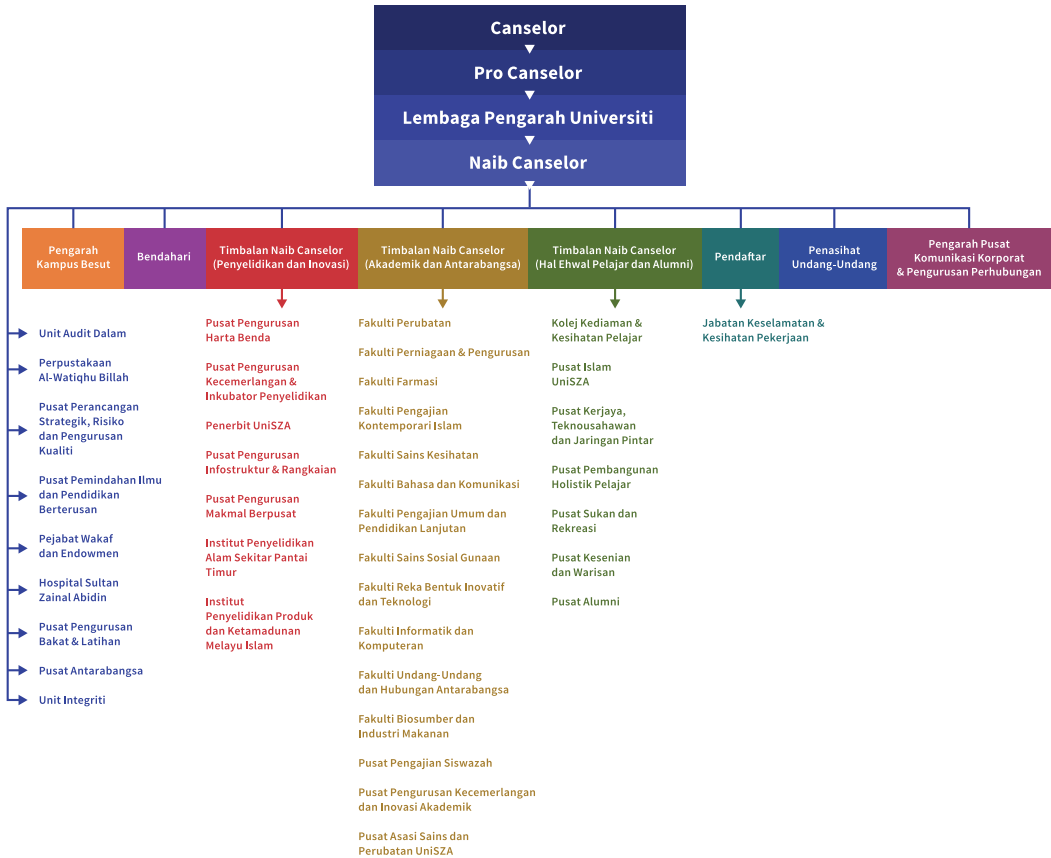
Canselor
Pro Canselor
Lembaga Pengarah Universiti
Naib Canselor

Pengarah Kampus Besut

Bendahari

Timbalan Naib Canselor (Penyelidikan dan Inovasi)

Timbalan Naib Canselor (Akademik dan Antarabangsa)

Timbalan Naib Canselor (Hal Ehwal Pelajar dan Alumni)

Pendaftar

Penasihat Undang-Undang

Pengarah Pusat Komunikasi Korporat & Pengurusan Perhubungan

Unit Audit Dalam

Perpustakaan Al-Watiqhu Billah

Pusat Perancangan Strategik, Risiko dan Pengurusan Kualiti

Pusat Pemindahan Ilmu dan Pendidikan Berterusan

Pejabat Wakaf dan Endowmen

Hospital Sultan Zainal Abidin

Pusat Pengurusan Bakat & Latihan

Pusat Antarabangsa

Unit Integriti

Pusat Pengurusan Harta Benda

Pusat Pengurusan Kecemerlangan & Inkubator Penyelidikan

Penerbit UniSZA

Pusat Pengurusan Infostruktur & Rangkaian

Pusat Pengurusan Makmal Berpusat

Institut Penyelidikan Alam Sekitar Pantai Timur

Institut Penyelidikan Produk dan Ketamadunan Melayu Islam

Fakulti Perubatan

Fakulti Perniagaan & Pengurusan

Fakulti Farmasi

Fakulti Pengajian Kontemporari Islam

Fakulti Sains Kesihatan

Fakulti Bahasa dan Komunikasi

Fakulti Pengajian Umum dan Pendidikan Lanjutan

Fakulti Sains Sosial Gunaan

Fakulti Reka Bentuk Inovatif dan Teknologi

Fakulti Informatik dan Komputeran

Fakulti Undang-Undang dan Hubungan Antarabangsa

Fakulti Biosumber dan Industri Makanan

Pusat Pengajian Siswazah

Pusat Pengurusan Kecemerlangan dan Inovasi Akademik

Pusat Asasi Sains dan Perubatan UniSZA

Kolej Kediaman & Kesihatan Pelajar

Pusat Islam UniSZA

Pusat Kerjaya, Teknousahawan dan Jaringan Pintar

Pusat Pembangunan Holistik Pelajar

Pusat Sukan dan Rekreasi

Pusat Kesenian dan Warisan

Pusat Alumni

Jabatan Keselamatan & Kesihatan Pekerjaan